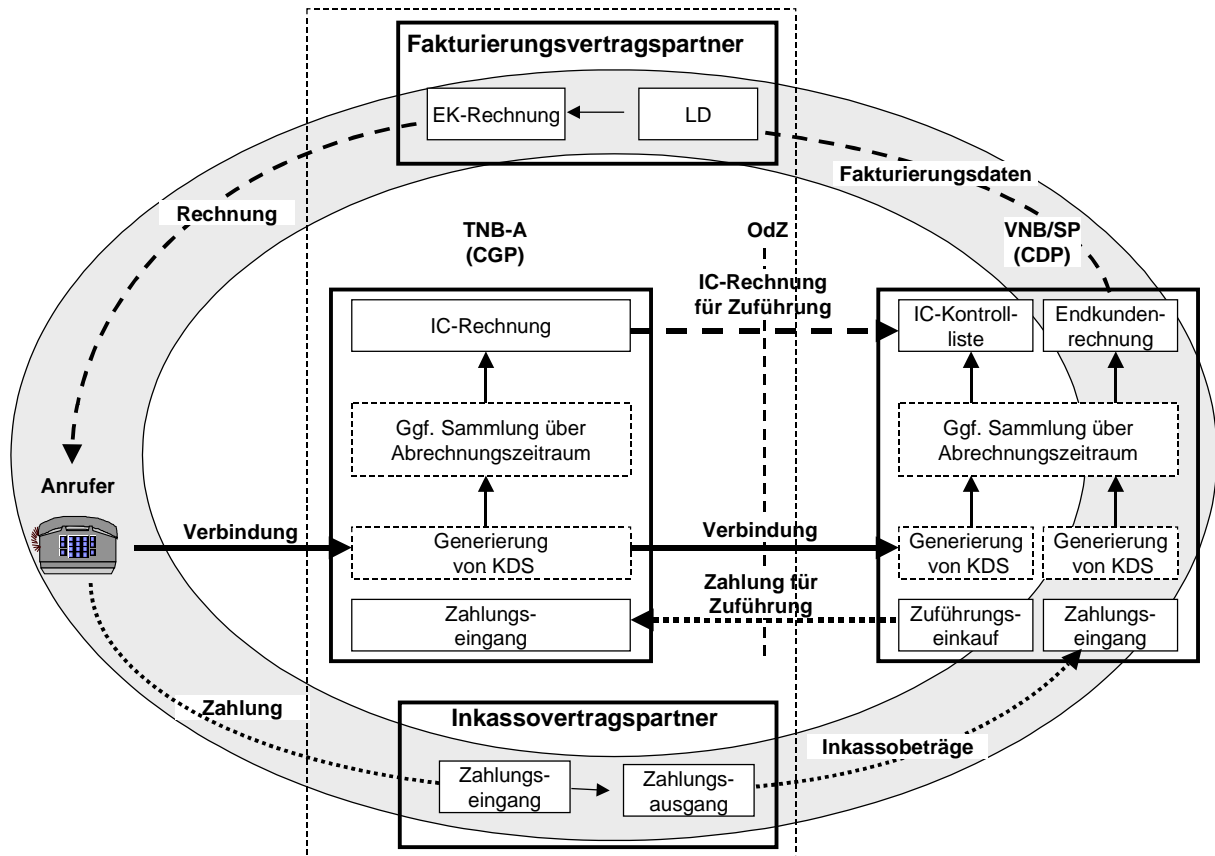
Fakturierungsvertragspartner

EK-Rechnung

LD

Fakturierungsdaten

Rechnung

TNB-A (CGP)

OdZ

VNB/SP (CDP)

IC-Rechnung für Zuführung

IC-Rechnung

IC-Kontrollliste

Endkundenrechnung

Ggf. Sammlung über Abrechnungszeitraum

Ggf. Sammlung über Abrechnungszeitraum

Anrufer

Verbindung

Generierung von KDS

Verbindung

Generierung von KDS

Generierung von KDS

Zahlung für Zuführung

Zahlungseingang

Zuführungseinkauf

Zahlungseingang

Zahlung

Inkassovertragspartner

Inkassobeträge

Zahlungseingang

Zahlungsausgang